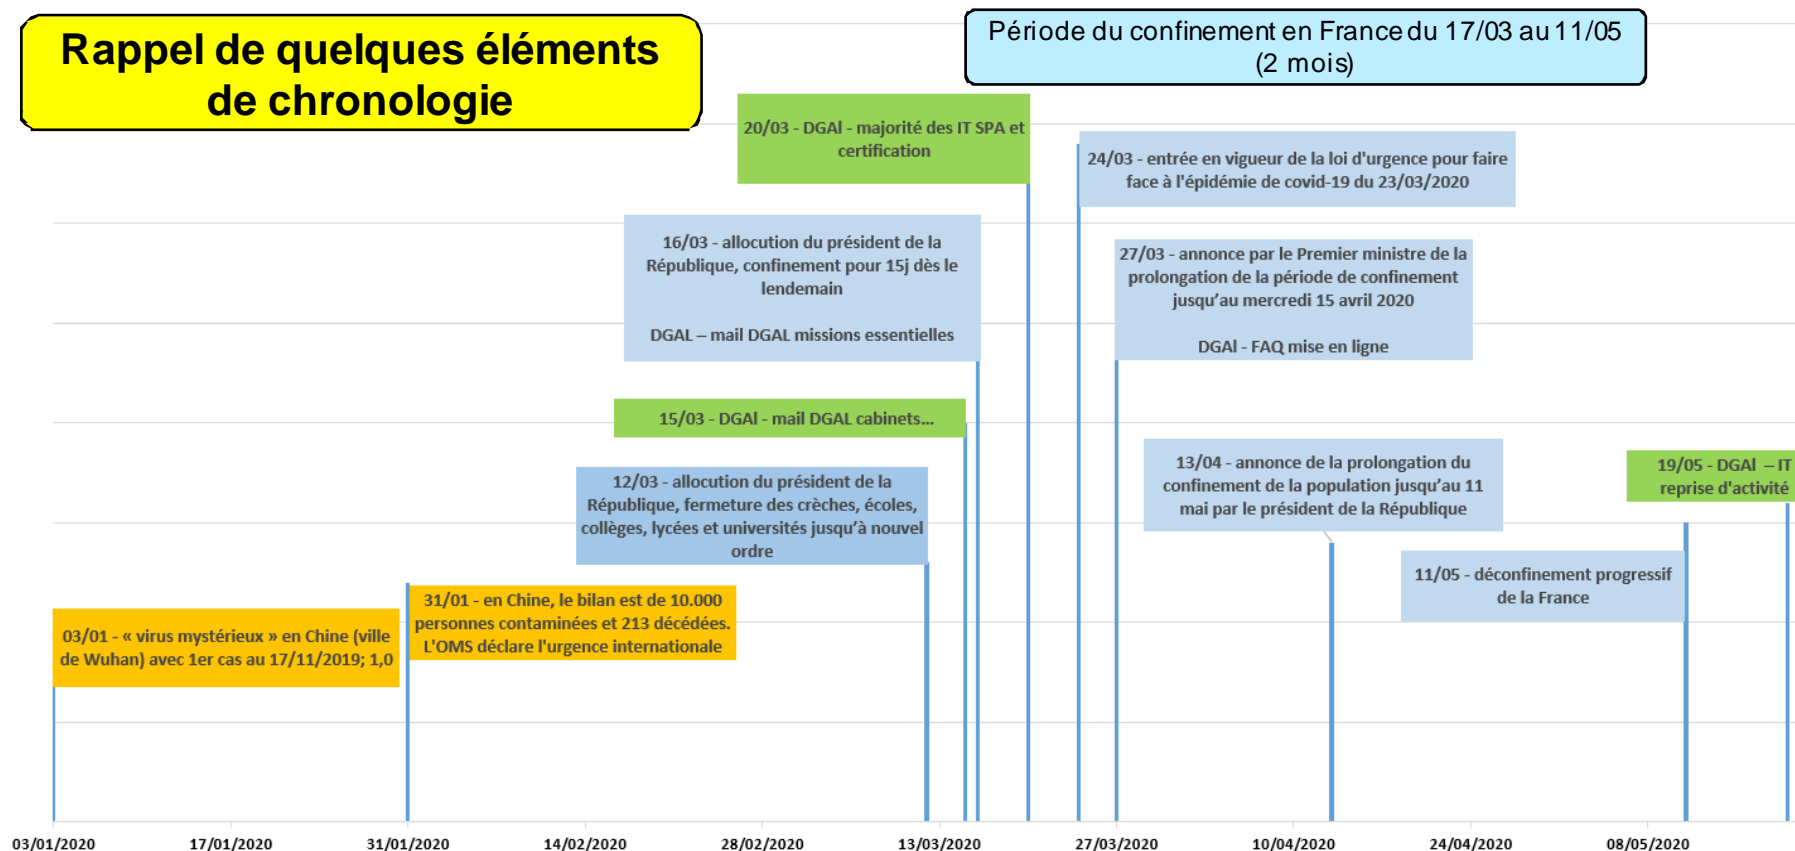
Rappel de quelques éléments de chronologie

Période du confinement en France du 17/03 au 11/05 (2 mois)

20/03 - DGAl - majorité des IT SPA et certification

24/03 - entrée en vigueur de la loi d'urgence pour faire face à l'épidémie de covid-19 du 23/03/2020

16/03 - allocution du président de la République, confinement pour 15j dès le lendemain

DGAL – mail DGAL missions essentielles

27/03 - annonce par le Premier ministre de la prolongation de la période de confinement jusqu'au mercredi 15 avril 2020

DGAl - FAQ mise en ligne

15/03 - DGAl - mail DGAL cabinets...

13/04 - annonce de la prolongation du confinement de la population jusqu'au 11 mai par le président de la République

19/05 - DGAl – IT reprise d'activité

12/03 - allocution du président de la République, fermeture des crèches, écoles, collèges, lycées et universités jusqu'à nouvel ordre

11/05 - déconfinement progressif de la France

31/01 - en Chine, le bilan est de 10.000 personnes contaminées et 213 décédées. L'OMS déclare l'urgence internationale

03/01 - « virus mystérieux » en Chine (ville de Wuhan) avec 1er cas au 17/11/2019; 1,0

03/01/2020 17/01/2020 31/01/2020 14/02/2020 28/02/2020 13/03/2020 27/03/2020 10/04/2020 24/04/2020 08/05/2020